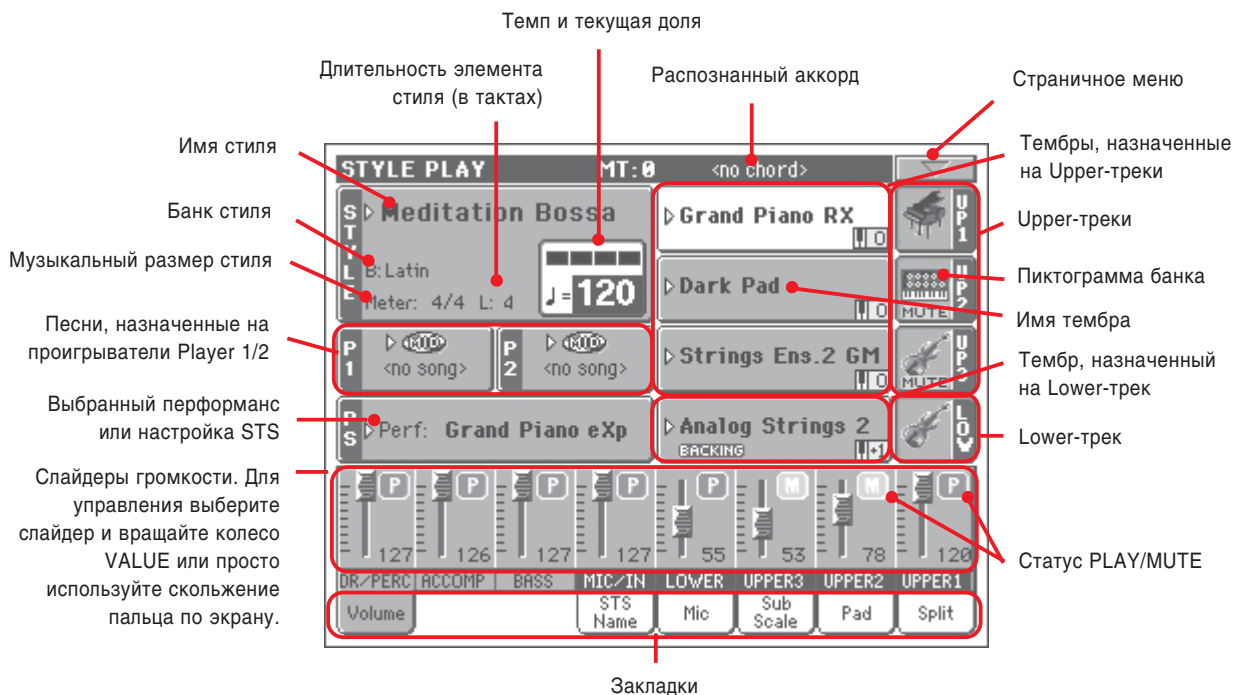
Темп и текущая доля

Длительность элемента стиля (в тактах)

Распознанный аккорд

Страничное меню

Имя стиля

Тембры, назначенные на Upper-треки

Банк стиля

Upper-треки

Музыкальный размер стиля

Пиктограмма банка

Имя тембра

Песни, назначенные на проигрыватели Player 1/2

Тембр, назначенный на Lower-трек

Выбранный перформанс или настройка STS

Lower-трек

Слайдеры громкости. Для управления выберите слайдер и вращайте колесо VALUE или просто используйте скольжение пальца по экрану.

Статус PLAY/MUTE

Закладки

STYLE PLAY MT:0 <no chord>

STYLE Meditation Bossa
B: Latin
Meter: 4/4 L: 4
♩=120

Grand Piano RX 0
Dark Pad 0
Strings Ens.2 GM 0
Analog Strings 2 BACKING +1

UP1
UP2 MUTE
UP3 MUTE
LOW

P1 MID <no song>
P2 MID <no song>

PS Perf: Grand Piano eXp

P 127 P 126 P 127 P 127 P 55 M 53 M 78 P 120

DR/PERC ACCOMP BASS MIC/IN LOWER UPPER3 UPPER2 UPPER1

Volume STS Name Mic Sub Scale Pad Split